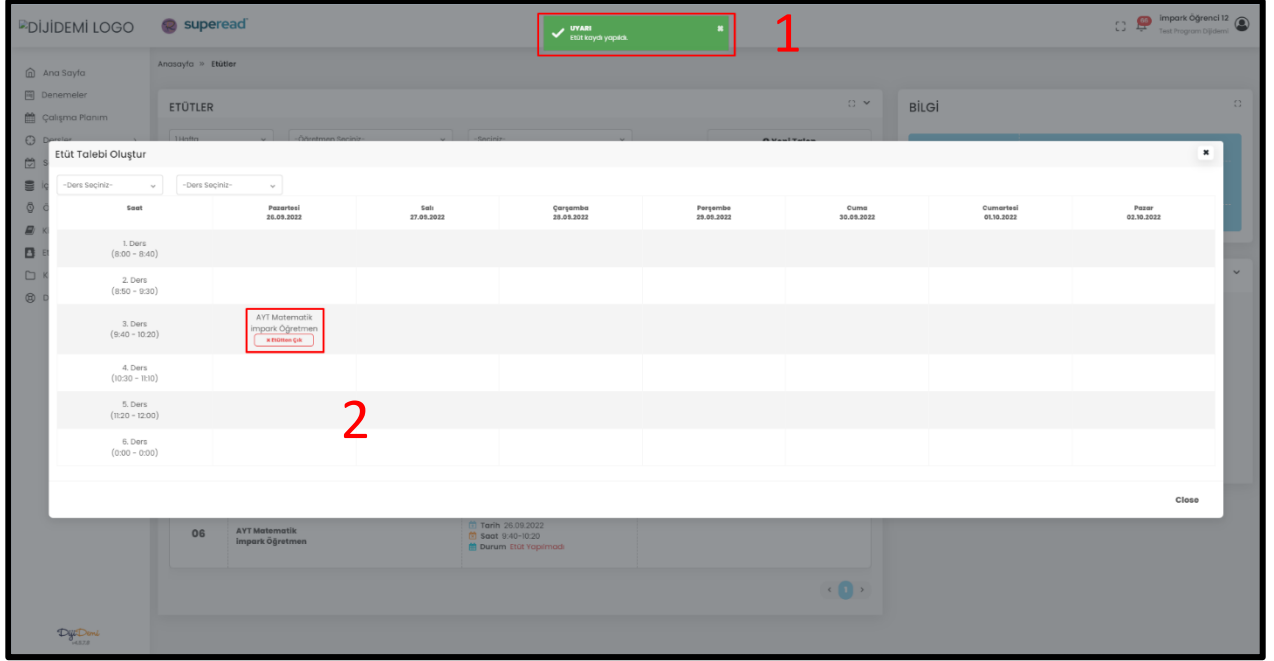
DİJİDEMİ LOGO superead

UYARI
Etüt kaydı yapıldı.

1

impark Öğrenci 12
Test Program Dijidemi

Ana Sayfa
Denemeler
Çalışma Planım
Dersler

Anasayfa » Etütler

ETÜTLER

BİLGİ

1.Hafta
-Öğretmen Seçiniz-
-Seçiniz-

Etüt Talebi Oluştur

-Ders Seçiniz-
-Ders Seçiniz-

| Saat | Pazartesi 26.09.2022 | Salı 27.09.2022 | Çarşamba 28.09.2022 | Perşembe 29.09.2022 | Cuma 30.09.2022 | Cumartesi 01.10.2022 | Pazar 02.10.2022 |
|---|---|---|---|---|---|---|---|
| 1. Ders (8:00 - 8:40) | | | | | | | |
| 2. Ders (8:50 - 9:30) | | | | | | | |
| 3. Ders (9:40 - 10:20) | AYT Matematik impark Öğretmen Etütten Çık | | | | | | |
| 4. Ders (10:30 - 11:10) | | | | | | | |
| 5. Ders (11:20 - 12:00) | | | | | | | |
| 6. Ders (0:00 - 0:00) | | | | | | | |

2

Close

06
AYT Matematik
impark Öğretmen
Tarih 26.09.2022
Saat 9:40-10:20
Durum Etüt Yapılmadı

1

DijiDemi